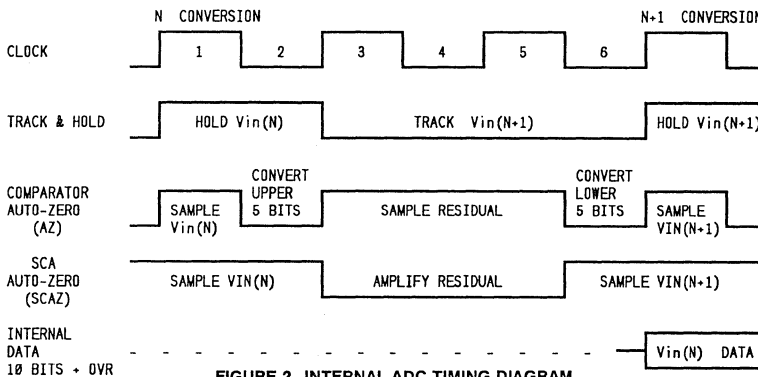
N CONVERSION

N+1 CONVERSION

CLOCK

1 2 3 4 5 6

TRACK & HOLD

HOLD Vin(N)

TRACK Vin(N+1)

HOLD Vin(N+1)

COMPARATOR AUTO-ZERO (AZ)

SAMPLE Vin(N)

CONVERT UPPER 5 BITS

SAMPLE RESIDUAL

CONVERT LOWER 5 BITS

SAMPLE VIN(N+1)

SCA AUTO-ZERO (SCAZ)

SAMPLE VIN(N)

AMPLIFY RESIDUAL

SAMPLE VIN(N+1)

INTERNAL DATA 10 BITS + OVR

Vin(N) DATA

FIGURE 2. INTERNAL ADC TIMING DIAGRAM